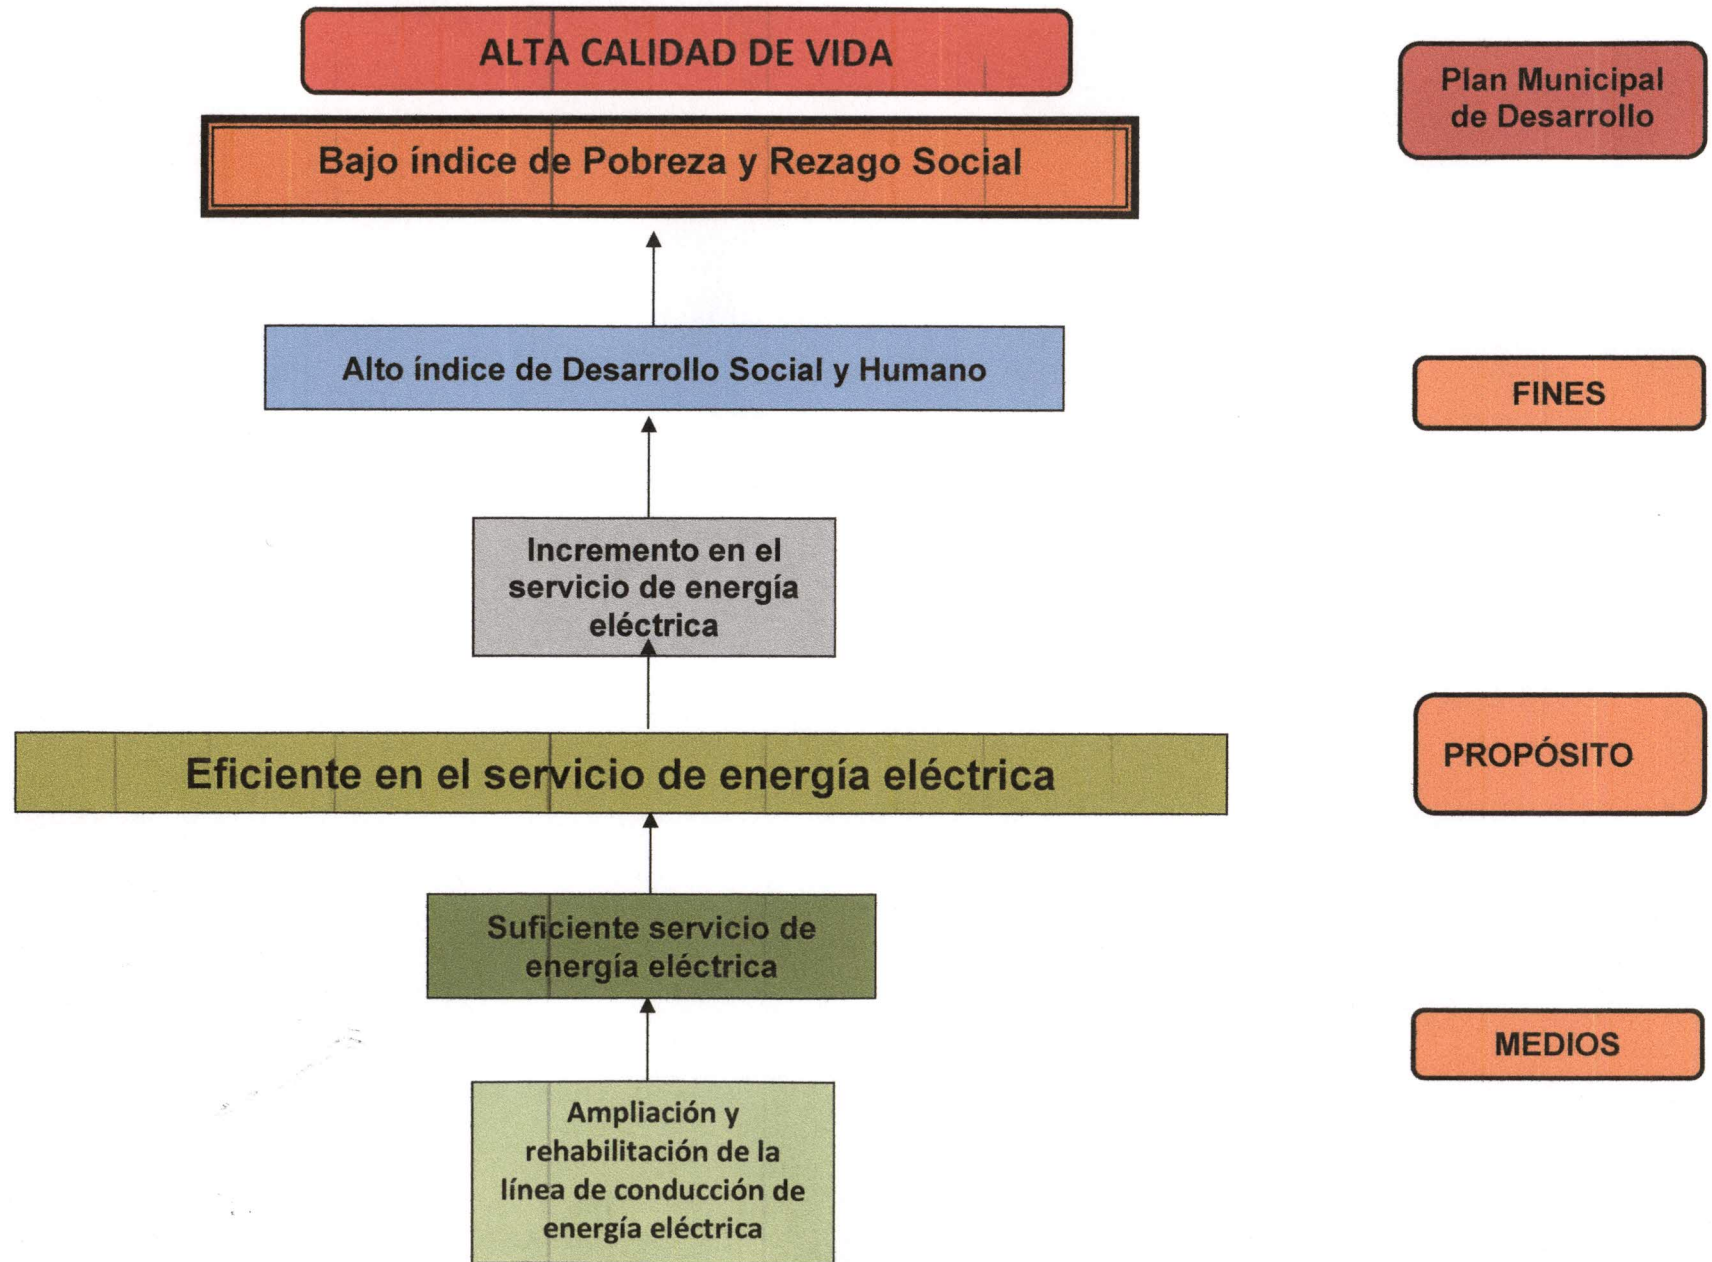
ALTA CALIDAD DE VIDA

Plan Municipal de Desarrollo

Bajo índice de Pobreza y Rezago Social

Alto índice de Desarrollo Social y Humano

FINES

Incremento en el servicio de energía eléctrica

Eficiente en el servicio de energía eléctrica

PROPÓSITO

Suficiente servicio de energía eléctrica

MEDIOS

Ampliación y rehabilitación de la línea de conducción de energía eléctrica